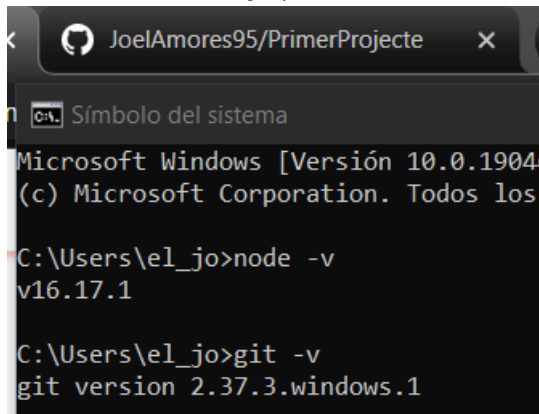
JoelAmores95/PrimerProjecte ×

Símbolo del sistema

Microsoft Windows [Versión 10.0.1904
(c) Microsoft Corporation. Todos los

C:\Users\el_jo>node -v
v16.17.1

C:\Users\el_jo>git -v
git version 2.37.3.windows.1